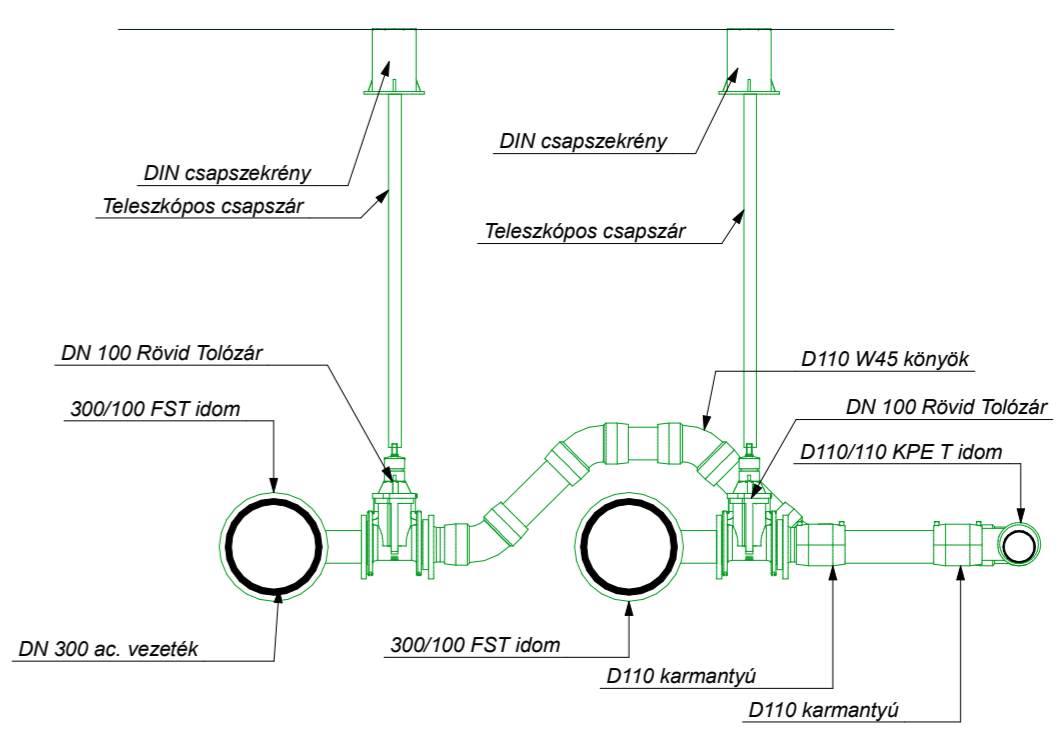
DIN csapszekrény
Teleszkópos csapszár
DIN csapszekrény
Teleszkópos csapszár
DN 100 Rövid Tolózár
D110 W45 könyök
300/100 FST idom
DN 100 Rövid Tolózár
D110/110 KPE T idom
DN 300 ac. vezeték
300/100 FST idom
D110 karmantyú
D110 karmantyú